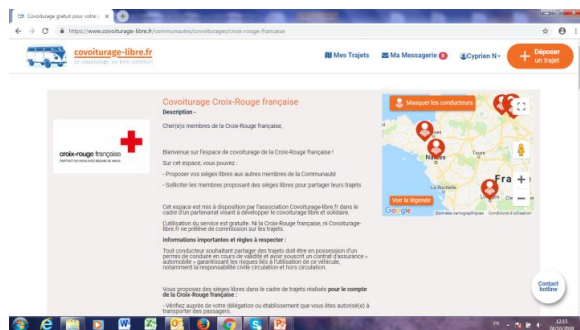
Covoiturage gratuit pour votre ×

https://www.covoiturage-libre.fr/communautes/covoiturages/croix-rouge-francaise

covoiturage-libre.fr
le covoiturage, un bien commun

Mes Trajets
Ma Messagerie 0
Cyprien N
Déposer un trajet

croix-rouge française

Covoiturage Croix-Rouge française
Description :

Cher(e)s membres de la Croix-Rouge française,

Bienvenue sur l'espace de covoiturage de la Croix-Rouge française !
Sur cet espace, vous pouvez :
- Proposer vos sièges libres aux autres membres de la Communauté
- Solliciter les membres proposant des sièges libres pour partager leurs trajets

Cet espace est mis à disposition par l'association Covoiturage-libre.fr dans le cadre d'un partenariat visant à développer le covoiturage libre et solidaire.

L'utilisation du service est gratuite. Ni la Croix-Rouge française, ni Covoiturage-libre.fr ne prélève de commission sur les trajets.

Informations importantes et règles à respecter :

Tout conducteur souhaitant partager des sièges libres doit être en possession d'un permis de conduire en cours de validité et avoir souscrit un contrat d'assurance « automobile » garantissant les risques liés à l'utilisation de ce véhicule, notamment la responsabilité civile circulation et hors circulation.

Vous proposez des sièges libres dans le cadre de trajets réalisés pour le compte de la Croix-Rouge française :

- Vérifiez auprès de votre délégation ou établissement que vous êtes autorisé(e) à transporter des passagers.

Masquer les conducteurs
Nantes
Fra
La Rochelle
Voir la légende
Google
Données cartographiques Conditions d'utilisation

Contact hotline

12:15
26/10/2018